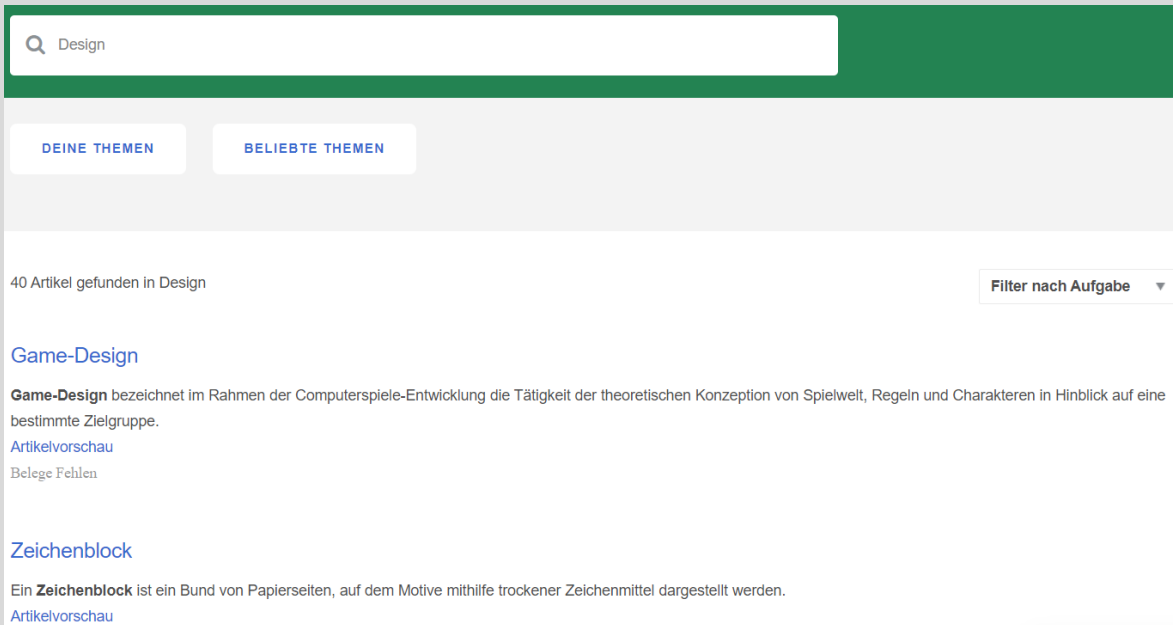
Design

DEINE THEMEN

BELIEBTE THEMEN

40 Artikel gefunden in Design

Filter nach Aufgabe

Game-Design

**Game-Design** bezeichnet im Rahmen der Computerspiele-Entwicklung die Tätigkeit der theoretischen Konzeption von Spielwelt, Regeln und Charakteren in Hinblick auf eine bestimmte Zielgruppe.

Artikelvorschau

Belege Fehlen

Zeichenblock

Ein **Zeichenblock** ist ein Bund von Papierseiten, auf dem Motive mithilfe trockener Zeichenmittel dargestellt werden.

Artikelvorschau